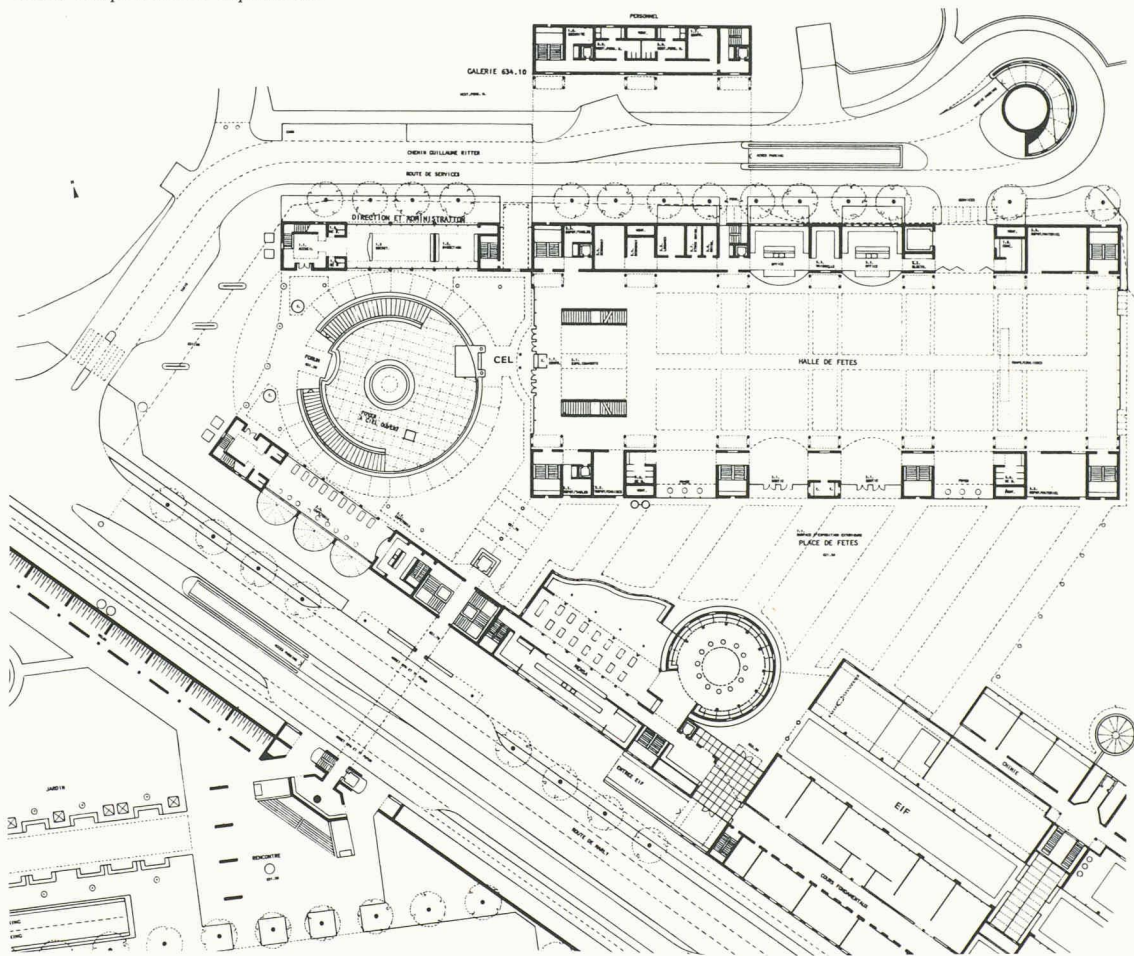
PERSONNEL

GALERIE 634.10

CHEMIN GUILLAUME RITTER

ROUTE DE SERVICES

DIRECTION ET ADMINISTRATION

FOYER CIEL OUVERT

CEL

HALLE DE FETES

PLACE DE FETES

EIF

JARDIN

RENCONTRE

ROUTE DE PERLES

ENTREE EIF